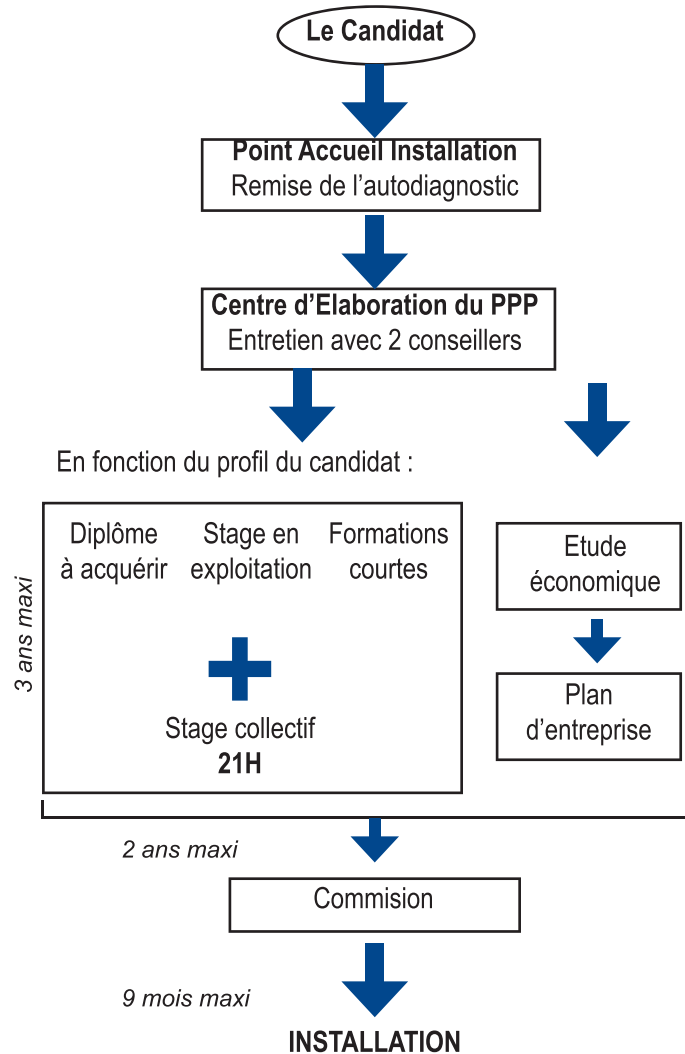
Le Candidat

Point Accueil Installation
Remise de l'autodiagnostic

Centre d'Elaboration du PPP
Entretien avec 2 conseillers

En fonction du profil du candidat :

3 ans maxi

Diplôme à acquérir

Stage en exploitation

Formations courtes

Stage collectif
21H

Etude économique

Plan d'entreprise

2 ans maxi

Commision

9 mois maxi

INSTALLATION